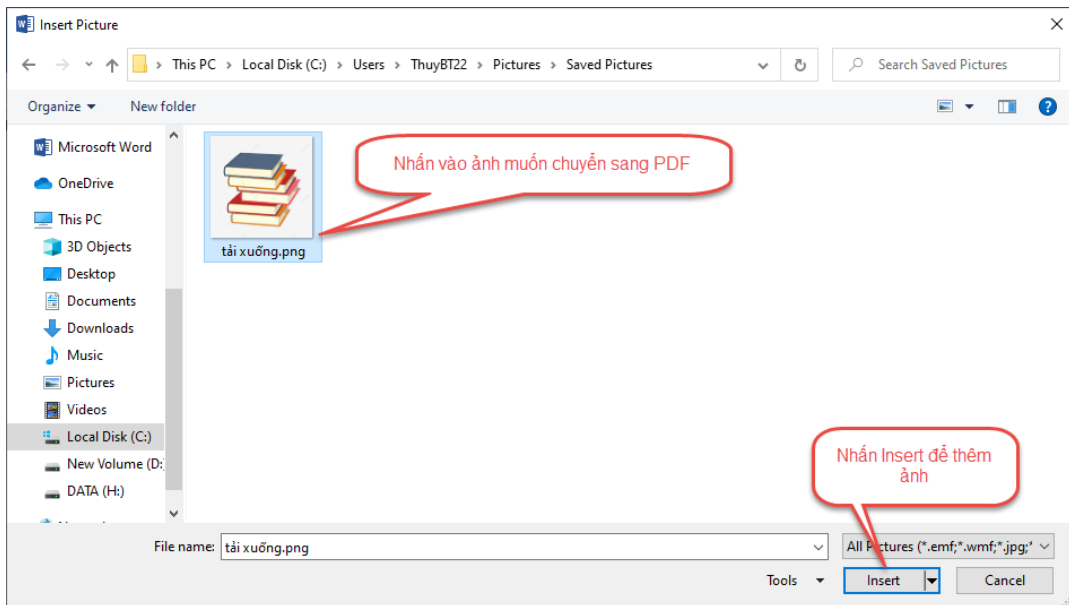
Insert Picture

This PC > Local Disk (C:) > Users > ThuyBT22 > Pictures > Saved Pictures

Search Saved Pictures

Organize ▾ New folder

Microsoft Word
OneDrive
This PC
3D Objects
Desktop
Documents
Downloads
Music
Pictures
Videos
Local Disk (C:)
New Volume (D:
DATA (H:)

tải xuống.png

Nhấn vào ảnh muốn chuyển sang PDF

Nhấn Insert để thêm ảnh

File name: tải xuống.png

All Pictures (*.emf;*.wmf;*.jpg;*

Tools ▾ Insert Cancel